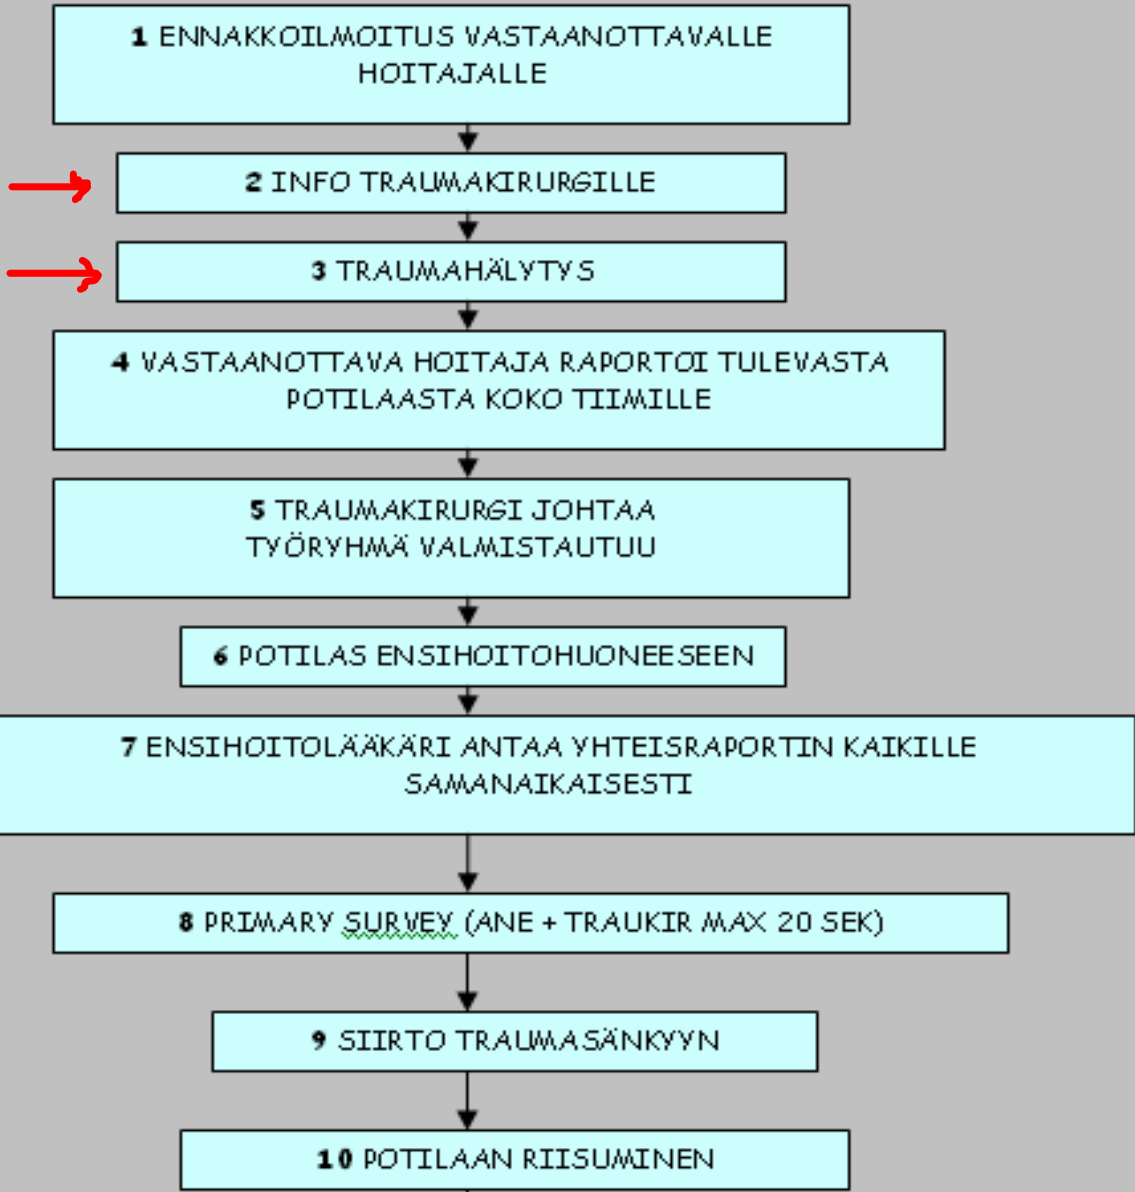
1 ENNAKKOILMOITUS VASTAANOTTAVALLE HOITAJALLE

2 INFO TRAUMAKIRURGILLE

3 TRAUMAHÄLYTYS

4 VASTAANOTTAVA HOITAJA RAPORTOI TULEVASTA POTILAASTA KOKO TIIMILLE

5 TRAUMAKIRURGI JOHTAA TYÖRYHMÄ VALMISTAUTUU

6 POTILAS ENSIHOITOHUONEESEEN

7 ENSIHOITOLÄÄKÄRI ANTAA YHTEISRAPORTIN KAIKILLE SAMANAIKAISESTI

8 PRIMARY SURVEY (ANE + TRAUKIR MAX 20 SEK)

9 SIIRTO TRAUMASÄNKYYN

10 POTILAAN RIISUMINEN